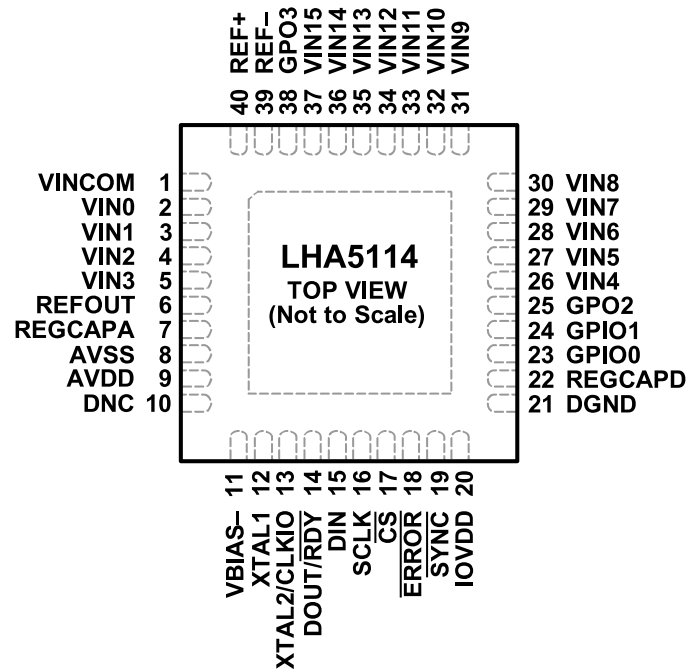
REF+ 40
REF– 39
GPO3 38
VIN15 37
VIN14 36
VIN13 35
VIN12 34
VIN11 33
VIN10 32
VIN9 31

VINCOM 1
VIN0 2
VIN1 3
VIN2 4
VIN3 5
REFOUT 6
REGCAPA 7
AVSS 8
AVDD 9
DNC 10

LHA5114
TOP VIEW
(Not to Scale)

30 VIN8
29 VIN7
28 VIN6
27 VIN5
26 VIN4
25 GPO2
24 GPIO1
23 GPIO0
22 REGCAPD
21 DGND

11 VBIAS–
12 XTAL1
13 XTAL2/CLKIO
14 DOUT/$\overline{RDY}$
15 DIN
16 SCLK
17 $\overline{CS}$
18 $\overline{ERROR}$
19 $\overline{SYNC}$
20 IOVDD